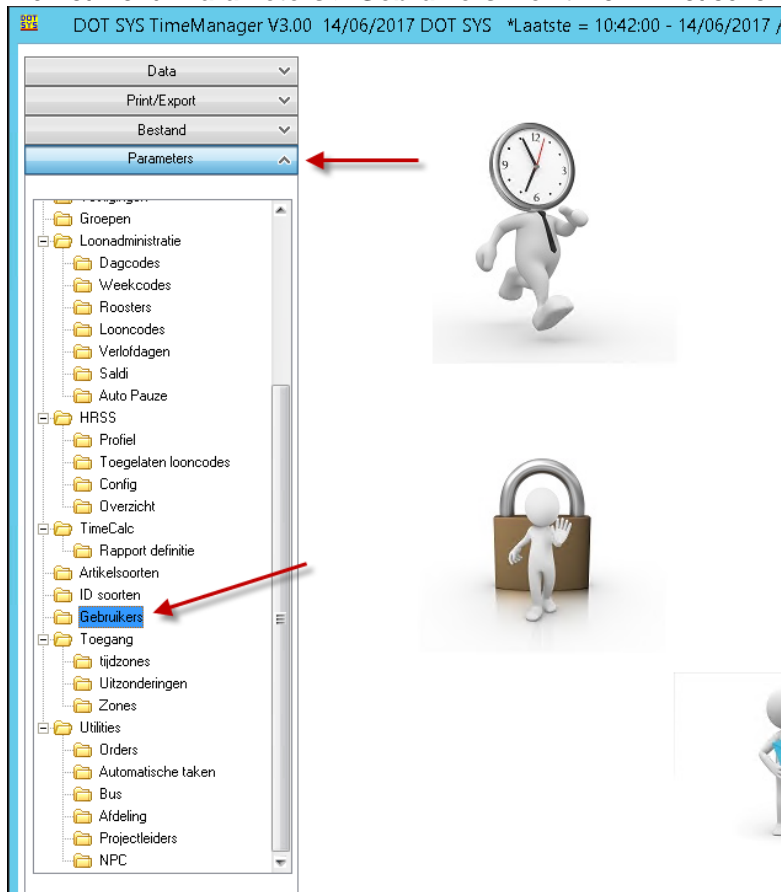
DOT SYS TimeManager V3.00 14/06/2017 DOT SYS *Laatste = 10:42:00 - 14/06/2017

Data

Print/Export

Bestand

Parameters

Groepen
Loonadministratie
Dagcodes
Weekcodes
Roosters
Looncodes
Verlofdagen
Saldi
Auto Pauze
HRSS
Profiel
Toegelaten looncodes
Config
Overzicht
TimeCalc
Rapport definitie
Artikelsoorten
ID soorten
Gebruikers
Toegang
tijdzones
Uitzonderingen
Zones
Utilities
Orders
Automatische taken
Bus
Afdeling
Projectleiders
NPC